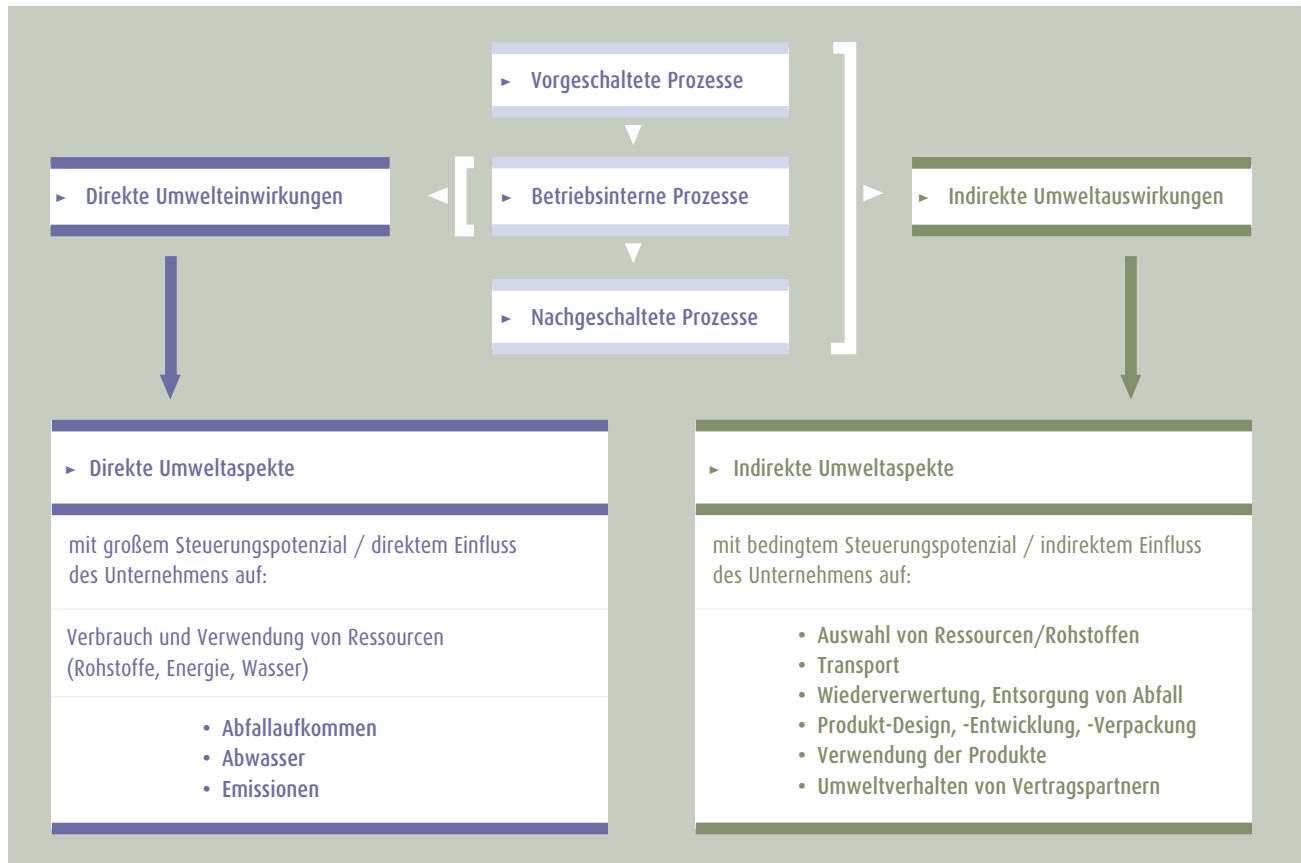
► Vorgeschaltete Prozesse

► Direkte Umwelteinwirkungen

► Betriebsinterne Prozesse

► Indirekte Umweltauswirkungen

► Nachgeschaltete Prozesse

► Direkte Umweltaspekte

mit großem Steuerungspotenzial / direktem Einfluss des Unternehmens auf:

Verbrauch und Verwendung von Ressourcen (Rohstoffe, Energie, Wasser)

• Abfallaufkommen
• Abwasser
• Emissionen

► Indirekte Umweltaspekte

mit bedingtem Steuerungspotenzial / indirektem Einfluss des Unternehmens auf:

• Auswahl von Ressourcen/Rohstoffen
• Transport
• Wiederverwertung, Entsorgung von Abfall
• Produkt-Design, -Entwicklung, -Verpackung
• Verwendung der Produkte
• Umweltverhalten von Vertragspartnern